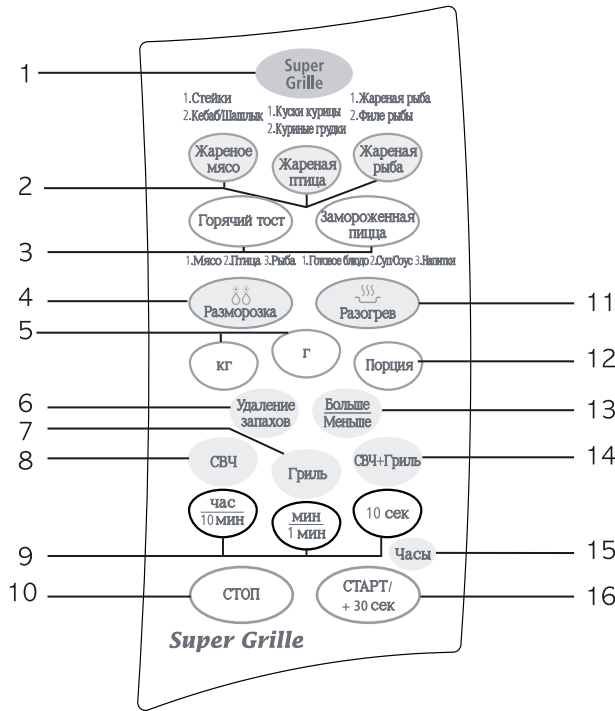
1
Super Grille
1.Стейки
2.Кебаб/Шашлык
1.Куски курицы
2.Куриные грудки
1.Жареная рыба
2.Филе рыбы
Жареное мясо
Жареная птица
Жареная рыба
2
Горячий тост
Замороженная пицца
3
1.Мясо 2.Птица 3.Рыба
1.Готовое блюдо 2.Суп/Соус 3.Напитки
4
Разморозка
Разогрев
11
5
кг
г
Порция
12
6
Удаление запахов
Больше
Меньше
13
7
8
СВЧ
Гриль
СВЧ+Гриль
14
час
10 мин
мин
1 мин
10 сек
9
Часы
15
10
СТОП
СТАРТ/
+ 30 сек
16
Super Grille